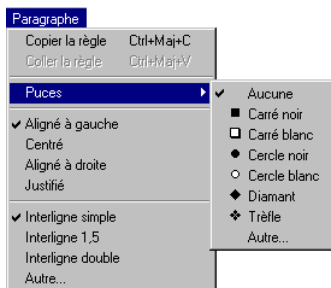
Paragraphe

Copier la règle Ctrl+Maj+C
Coller la règle Ctrl+Maj+V

Puces

✔ Aligné à gauche
Centré
Aligné à droite
Justifié

✔ Interligne simple
Interligne 1,5
Interligne double
Autre...

✔ Aucune
■ Carré noir
□ Carré blanc
● Cercle noir
○ Cercle blanc
◆ Diamant
❖ Trèfle
Autre...